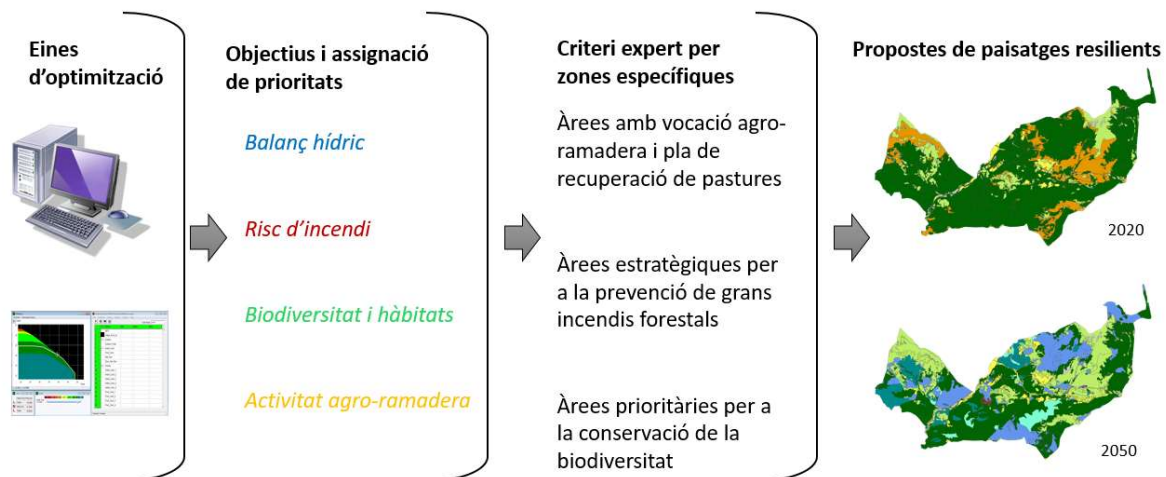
Eines d'optimització

Objectius i assignació de prioritats

Balanç hídric

Risc d'incendi

Biodiversitat i hàbitats

Activitat agro-ramadera

Criteri expert per zones específiques

Àrees amb vocació agro-ramadera i pla de recuperació de pastures

Àrees estratègiques per a la prevenció de grans incendis forestals

Àrees prioritàries per a la conservació de la biodiversitat

Propostes de paisatges resilients

2020

2050